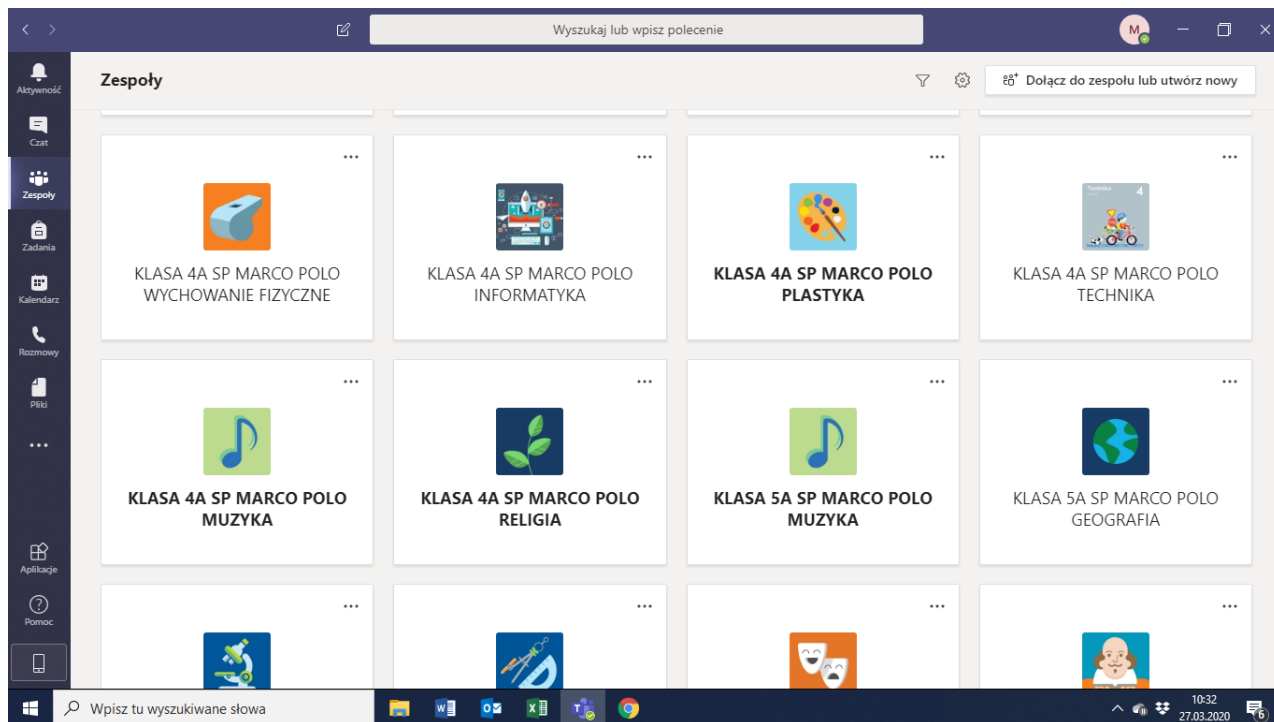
Wyszukaj lub wpisz polecenie

M

Aktywność
Czat
Zespoły
Zadania
Kalendarz
Rozmowy
Pliki
...
Aplikacje
Pomoc

Zespoły

Dołącz do zespołu lub utwórz nowy

...
KLASA 4A SP MARCO POLO WYCHOWANIE FIZYCZNE

...
KLASA 4A SP MARCO POLO INFORMATYKA

...
KLASA 4A SP MARCO POLO PLASTYKA

...
Technika 4
KLASA 4A SP MARCO POLO TECHNIKA

...
KLASA 4A SP MARCO POLO MUZYKA

...
KLASA 4A SP MARCO POLO RELIGIA

...
KLASA 5A SP MARCO POLO MUZYKA

...
KLASA 5A SP MARCO POLO GEOGRAFIA

...

...

...

...

Wpisz tu wyszukiwane słowa

10:32
27.03.2020
6